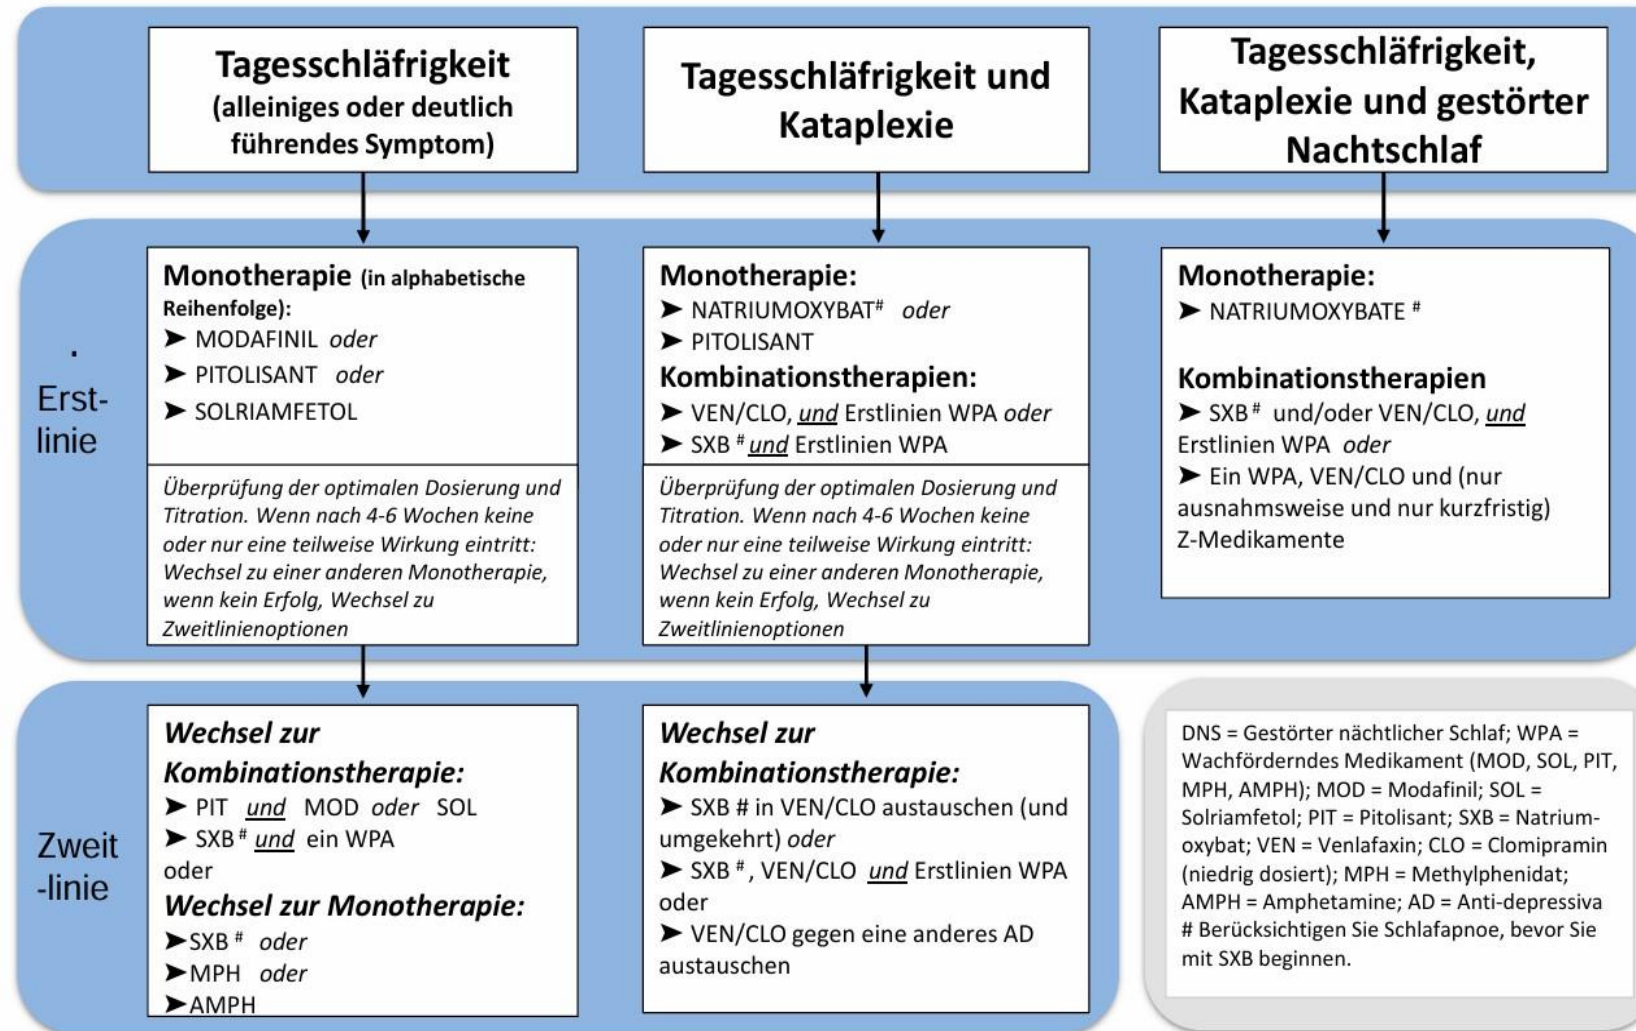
Tagesschläfrigkeit (alleiniges oder deutlich führendes Symptom)

Tagesschläfrigkeit und Kataplexie

Tagesschläfrigkeit, Kataplexie und gestörter Nachtschlaf

Erst-linie

Monotherapie (in alphabetische Reihenfolge):
➤ MODAFINIL oder
➤ PITOLISANT oder
➤ SOLRIAMFETOL

Überprüfung der optimalen Dosierung und Titration. Wenn nach 4-6 Wochen keine oder nur eine teilweise Wirkung eintritt: Wechsel zu einer anderen Monotherapie, wenn kein Erfolg, Wechsel zu Zweitlinienoptionen

Monotherapie:
➤ NATRIUMOXYBAT# oder
➤ PITOLISANT
Kombinationstherapien:
➤ VEN/CLO, und Erstlinien WPA oder
➤ SXB # und Erstlinien WPA

Überprüfung der optimalen Dosierung und Titration. Wenn nach 4-6 Wochen keine oder nur eine teilweise Wirkung eintritt: Wechsel zu einer anderen Monotherapie, wenn kein Erfolg, Wechsel zu Zweitlinienoptionen

Monotherapie:
➤ NATRIUMOXYBATE #

Kombinationstherapien
➤ SXB # und/oder VEN/CLO, und Erstlinien WPA oder
➤ Ein WPA, VEN/CLO und (nur ausnahmsweise und nur kurzfristig) Z-Medikamente

Zweit-linie

Wechsel zur Kombinationstherapie:
➤ PIT und MOD oder SOL
➤ SXB # und ein WPA
oder
Wechsel zur Monotherapie:
➤SXB # oder
➤MPH oder
➤AMPH

Wechsel zur Kombinationstherapie:
➤ SXB # in VEN/CLO austauschen (und umgekehrt) oder
➤ SXB #, VEN/CLO und Erstlinien WPA
oder
➤ VEN/CLO gegen eine anderes AD austauschen

DNS = Gestörter nächtlicher Schlaf; WPA = Wachförderndes Medikament (MOD, SOL, PIT, MPH, AMPH); MOD = Modafinil; SOL = Solriamfetol; PIT = Pitolisant; SXB = Natrium-oxybat; VEN = Venlafaxin; CLO = Clomipramin (niedrig dosiert); MPH = Methylphenidat; AMPH = Amphetamine; AD = Anti-depressiva
# Berücksichtigen Sie Schlafapnoe, bevor Sie mit SXB beginnen.